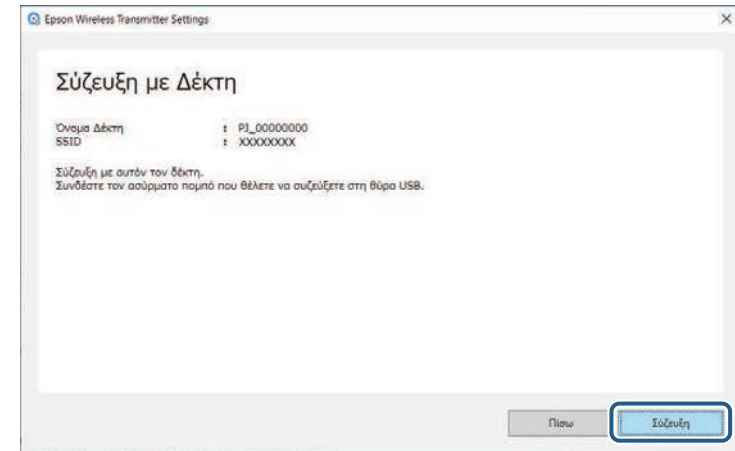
Epson Wireless Transmitter Settings

×

Σύζευξη με Δέκτη

Όνομα Δέκτη : PJ_00000000
SSID : XXXXXXXX

Σύζευξη με αυτόν τον δέκτη.
Συνδέστε τον ασύρματο πομπό που θέλετε να συζεύξετε στη θύρα USB.

Πίσω

Σύζευξη